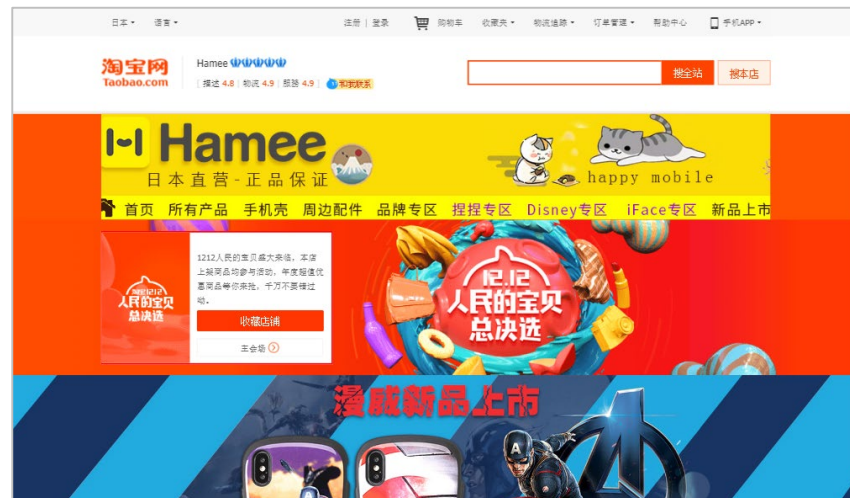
日本 ▾ 语言 ▾ 注册 | 登录 购物车 收藏夹 ▾ 物流追踪 ▾ 订单管理 ▾ 帮助中心 手机APP ▾

淘宝网 Taobao.com

Hamee

描述 4.8 物流 4.9 服务 4.9 和我联系

搜全站 搜本店

Hamee

日本直营-正品保证

happy mobile

首页 所有产品 手机壳 周边配件 品牌专区 搓搓专区 Disney专区 iFace专区 新品上市

1212 人民的宝贝 总决选

1212人民的宝贝盛大来袭。本店上架商品均参与活动，年度超值优惠商品等你来抢，千万不要错过哦。

收藏店铺

主会场

12.12 人民的宝贝 总决选

漫威新品上市